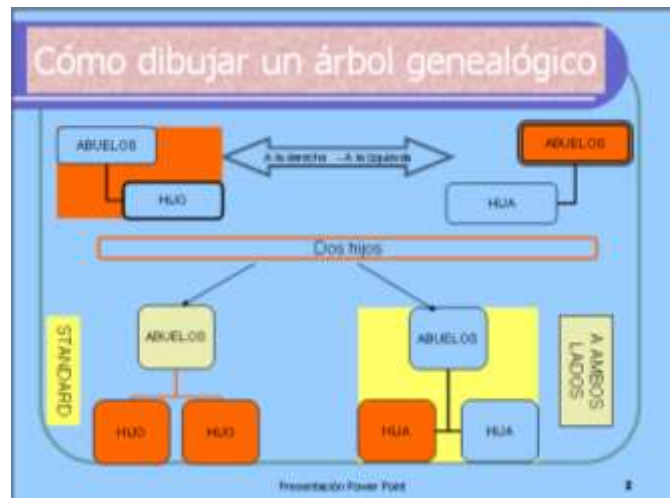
Cómo dibujar un árbol genealógico

ABUELOS

HIJO

A la derecha – A la izquierda

ABUELOS

HIJA

Dos hijos

STANDARD

ABUELOS

HIJO

HIJO

ABUELOS

HIJA

HIJA

A AMBOS LADOS

Presentación Power Point

2